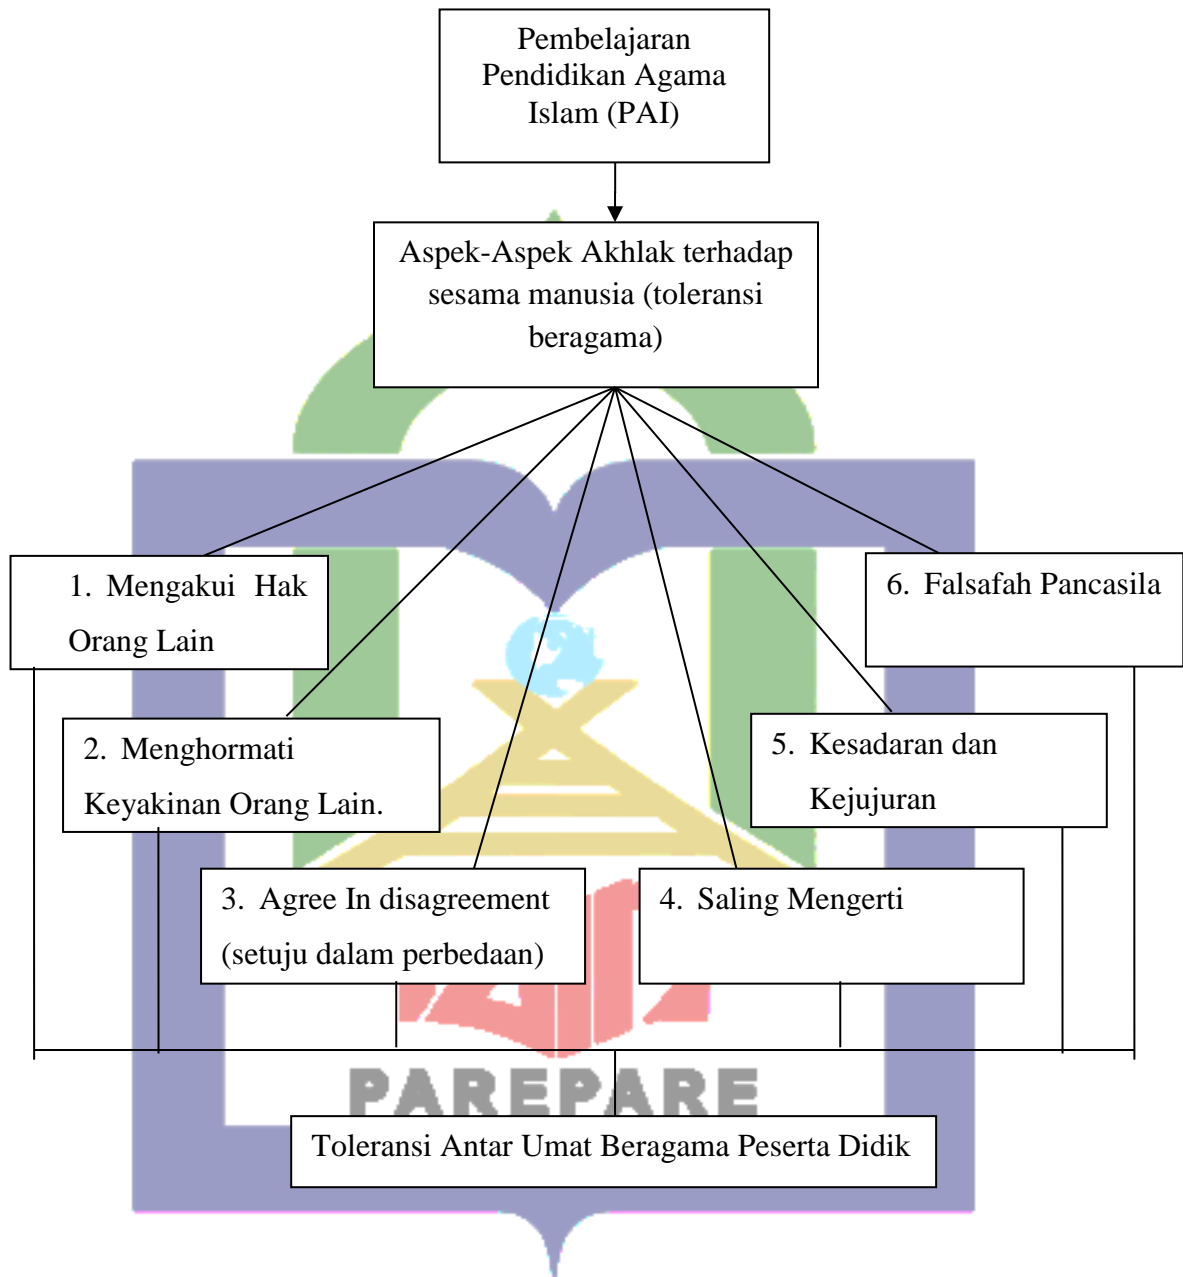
Pembelajaran Pendidikan Agama Islam (PAI)

Aspek-Aspek Akhlak terhadap sesama manusia (toleransi beragama)

1. Mengakui Hak Orang Lain

6. Falsafah Pancasila

2. Menghormati Keyakinan Orang Lain.

5. Kesadaran dan Kejujuran

3. Agree In disagreement (setuju dalam perbedaan)

4. Saling Mengerti

PAREPARE

Toleransi Antar Umat Beragama Peserta Didik